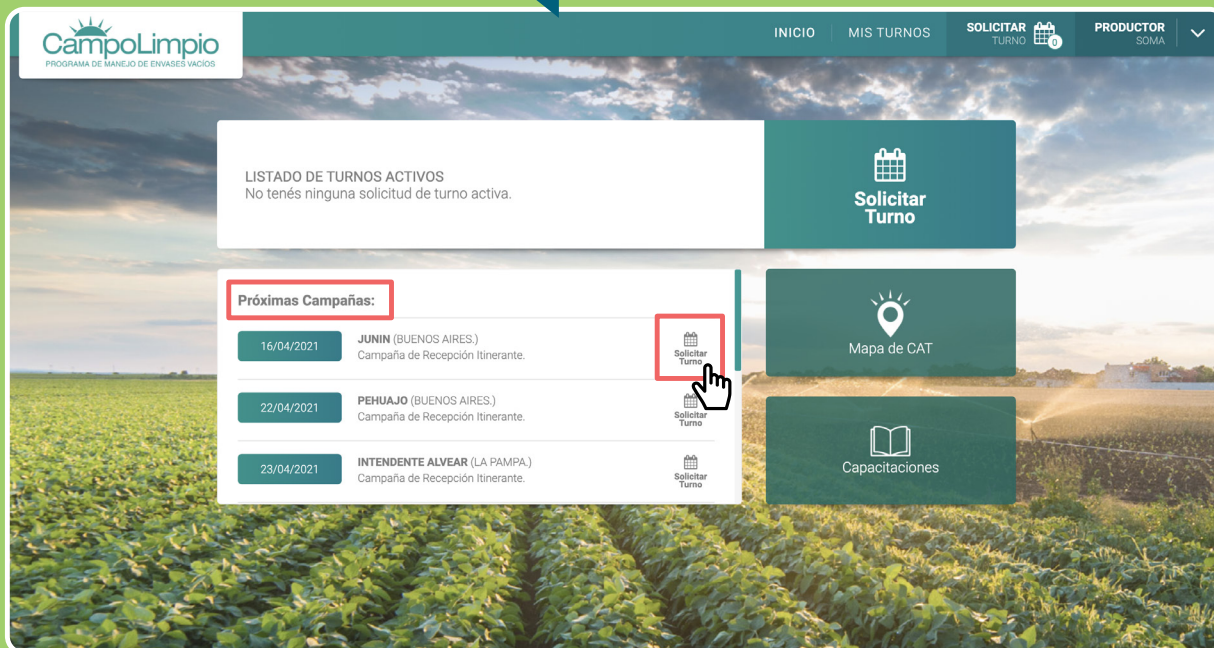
CampoLimpio
PROGRAMA DE MANEJO DE ENVASES VACÍOS

INICIO | MIS TURNOS | SOLICITAR TURNO 0 | PRODUCTOR SOMA

LISTADO DE TURNOS ACTIVOS
No tenés ninguna solicitud de turno activa.

Solicitar Turno

Próximas Campañas:

16/04/2021
JUNIN (BUENOS AIRES.)
Campaña de Recepción Itinerante.
Solicitar Turno

22/04/2021
PEHUAJO (BUENOS AIRES.)
Campaña de Recepción Itinerante.
Solicitar Turno

23/04/2021
INTENDENTE ALVEAR (LA PAMPA.)
Campaña de Recepción Itinerante.
Solicitar Turno

Mapa de CAT

Capacitaciones